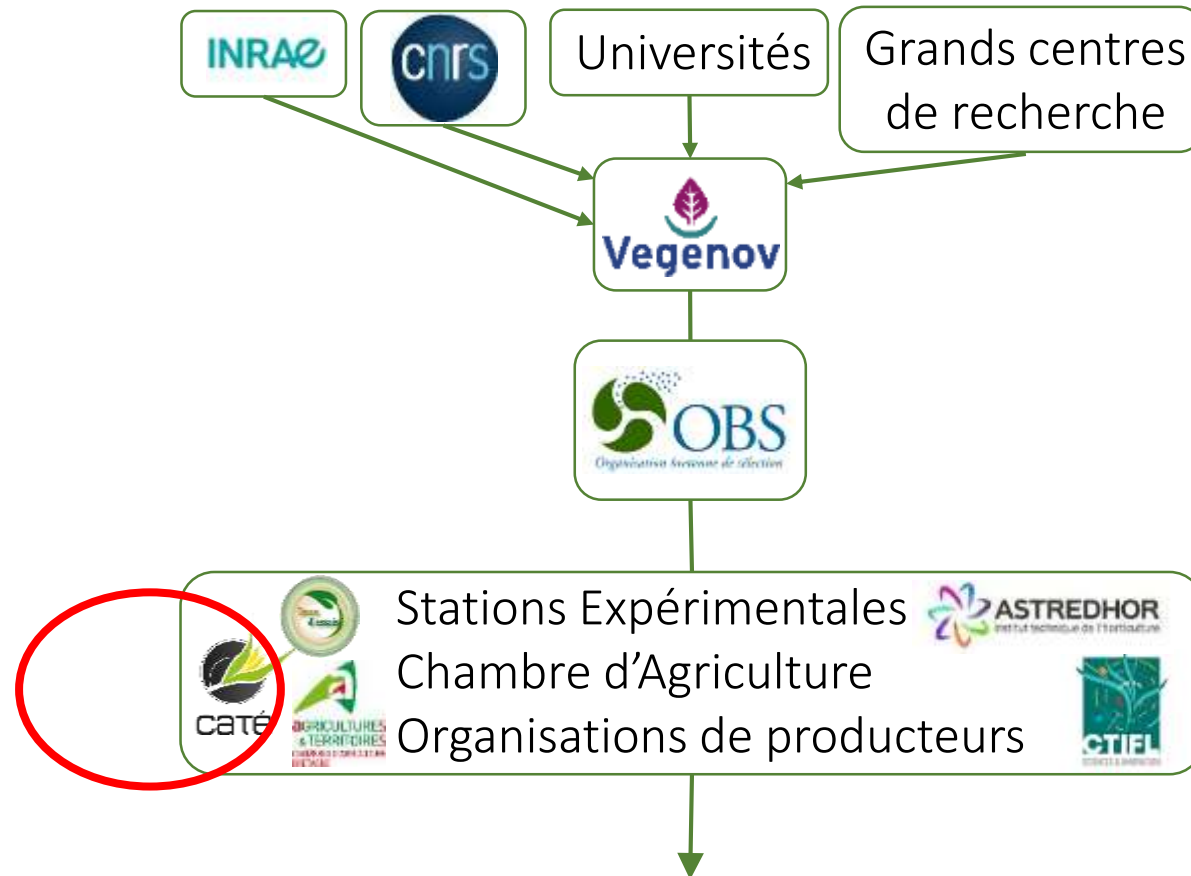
INRAE

cnrs

Universités

Grands centres de recherche

Vegenov

OBS
Organisation bretonne de sélection

Stations Expérimentales
Chambre d'Agriculture
Organisations de producteurs

ASTREDHOR
Institut technique de l'horticulture

caté

AGRICULTURES & TERRITOIRES
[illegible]

CTIFL
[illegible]